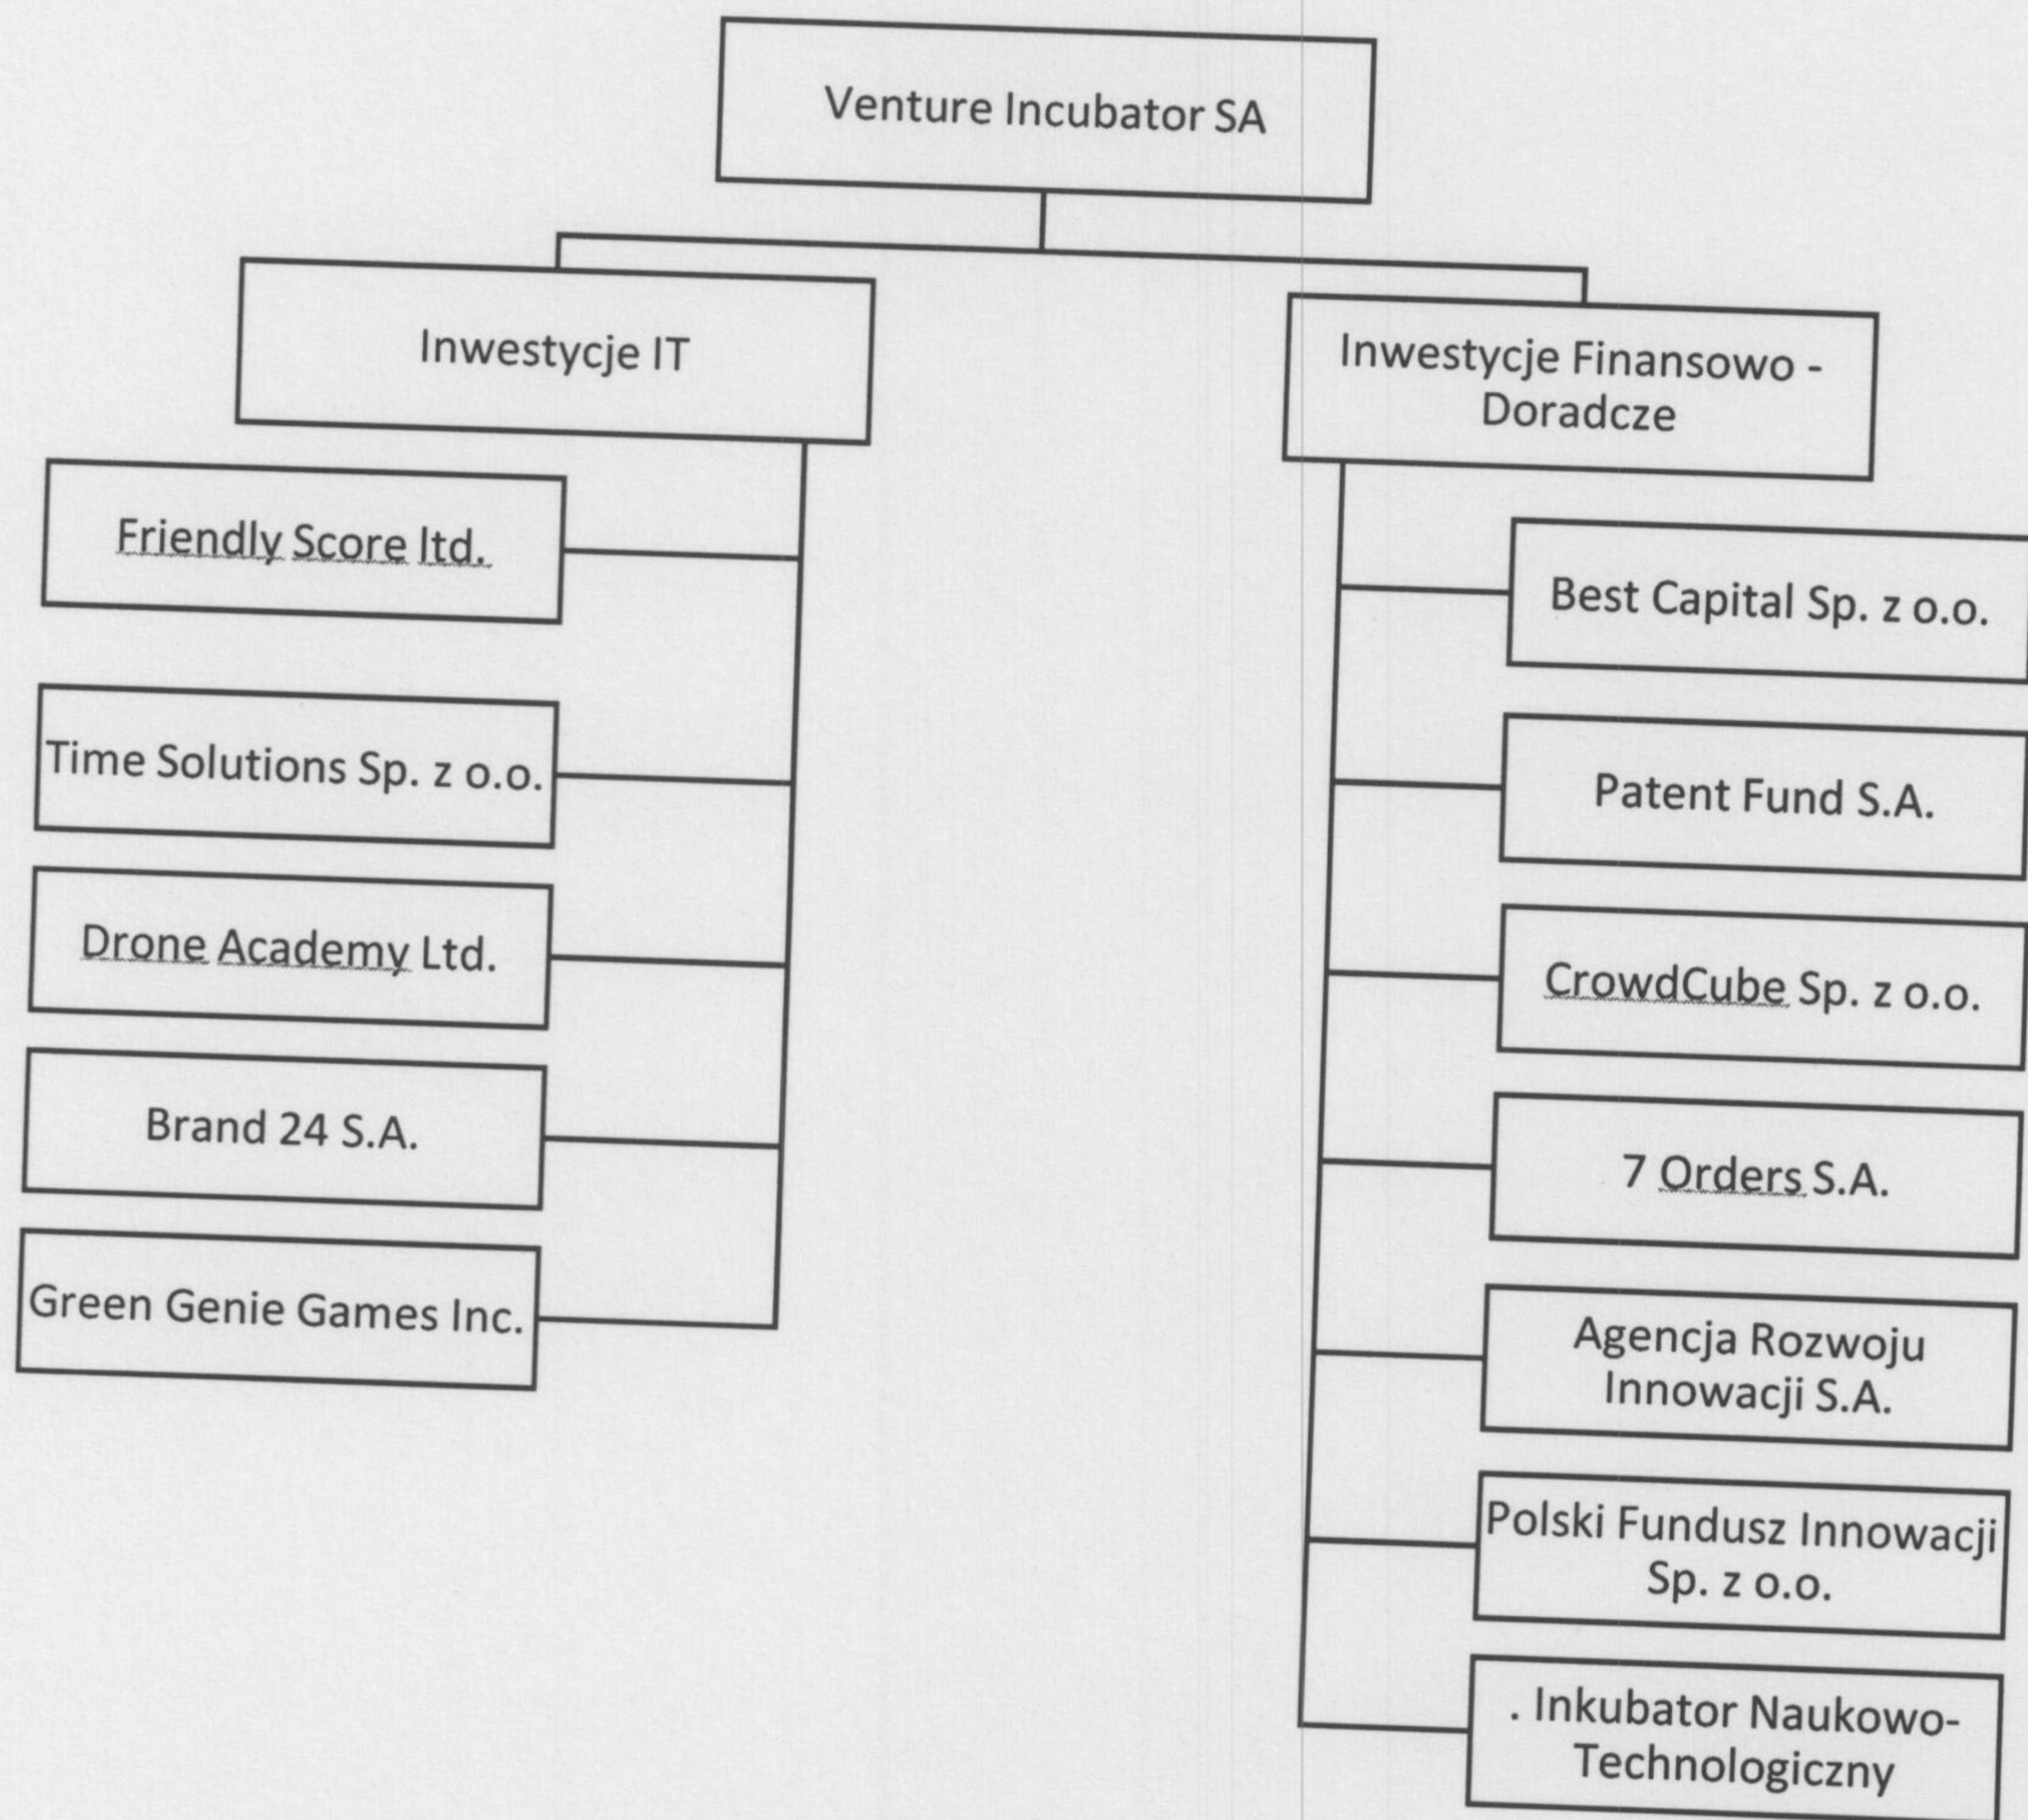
Venture Incubator SA

Inwestycje IT

Friendly Score ltd.

Time Solutions Sp. z o.o.

Drone Academy Ltd.

Brand 24 S.A.

Green Genie Games Inc.

Inwestycje Finansowo - Doradcze

Best Capital Sp. z o.o.

Patent Fund S.A.

CrowdCube Sp. z o.o.

7 Orders S.A.

Agencja Rozwoju Innowacji S.A.

Polski Fundusz Innowacji Sp. z o.o.

. Inkubator Naukowo-Technologiczny